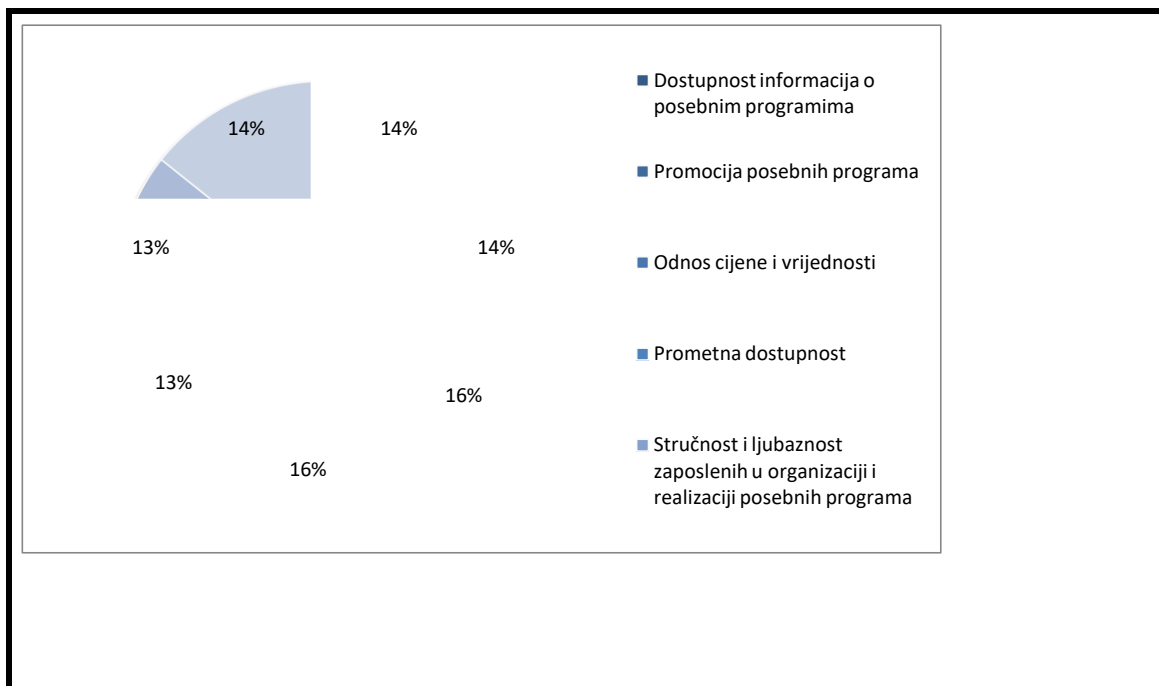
14%

14%

13%

14%

13%

16%

16%

Dostupnost informacija o posebnim programima

Promocija posebnih programa

Odnos cijene i vrijednosti

Prometna dostupnost

Stručnost i ljubaznost zaposlenih u organizaciji i realizaciji posebnih programa